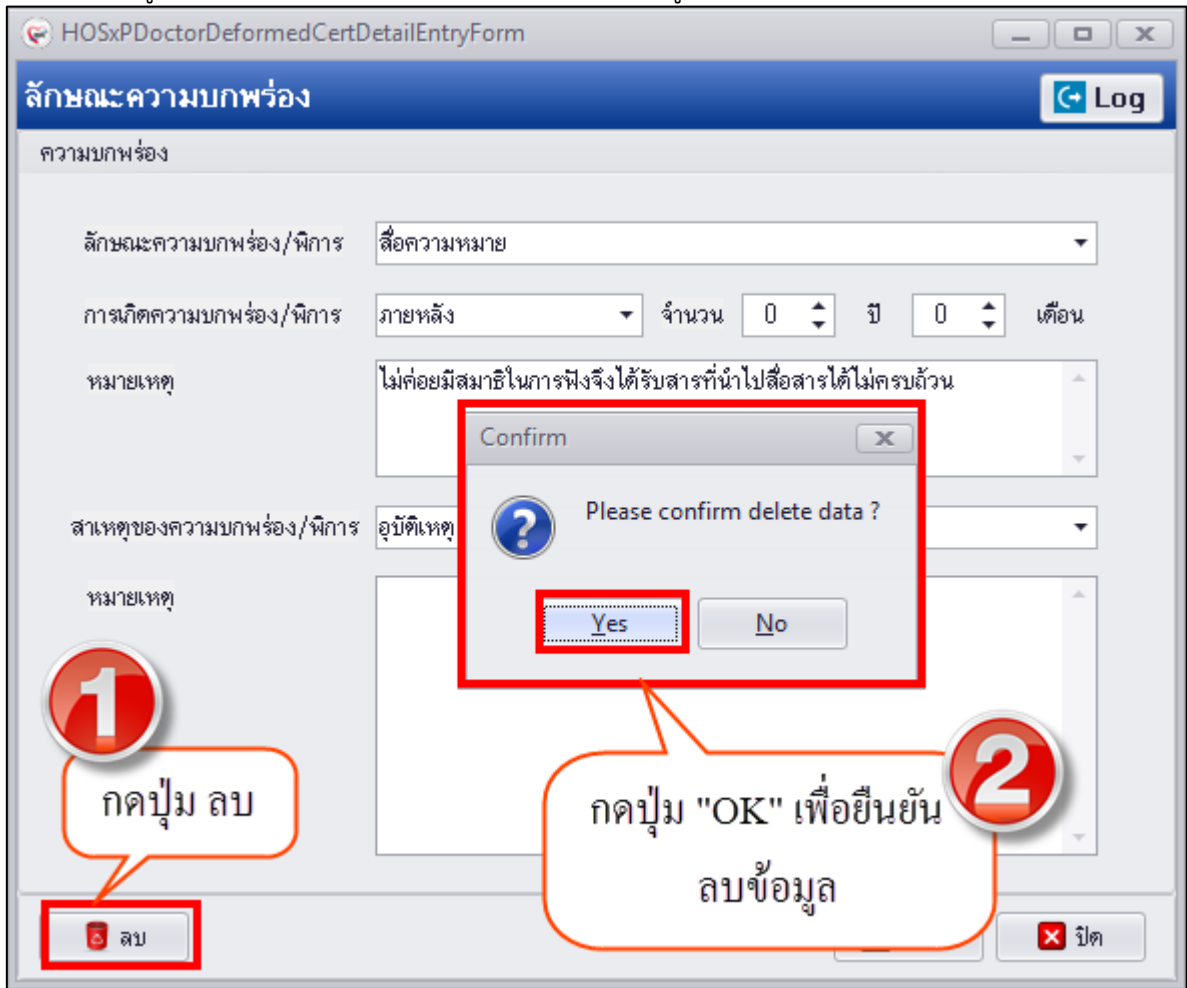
HOSxPDoctorDeformedCertDetailEntryForm

ลักษณะความบกพร่อง

Log

ความบกพร่อง

ลักษณะความบกพร่อง/พิการ สื่อความหมาย

การเกิดความบกพร่อง/พิการ ภายหลัง จำนวน 0 ปี 0 เดือน

หมายเหตุ ไม่ค่อยมีสมาธิในการฟังจึงได้รับสารที่นำไปสื่อสารได้ไม่ครบถ้วน

Confirm

Please confirm delete data ?

Yes No

สาเหตุของความบกพร่อง/พิการ อุบัติเหตุ

หมายเหตุ

1

กดปุ่ม ลบ

2

กดปุ่ม "OK" เพื่อยืนยัน ลบข้อมูล

ลบ

ปิด